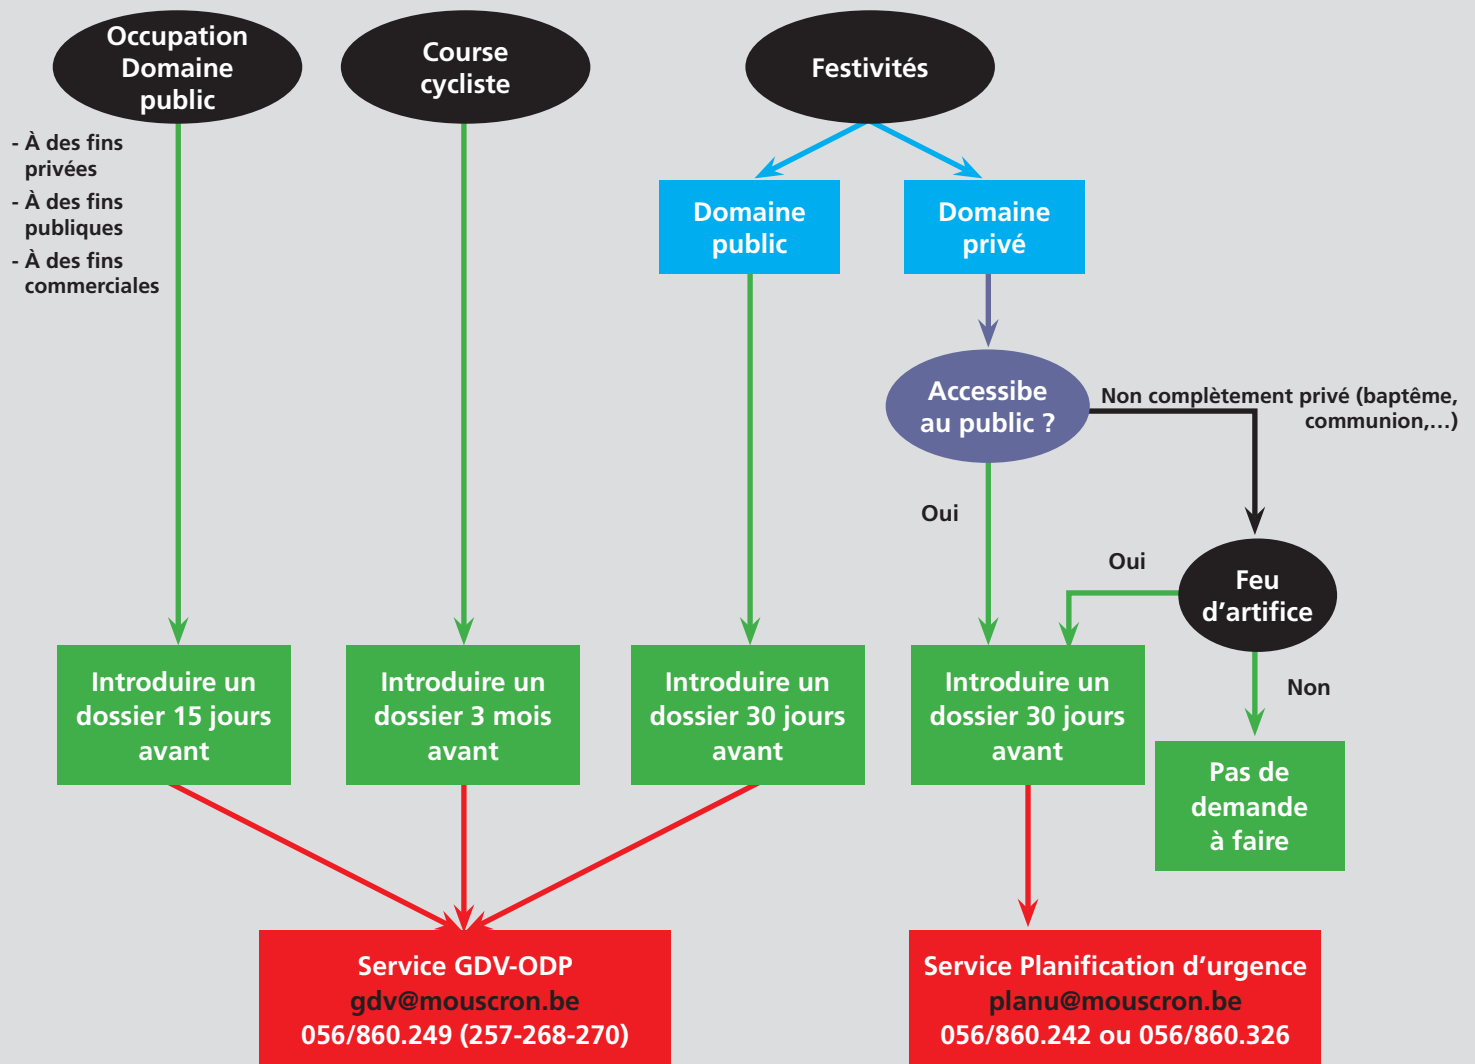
Occupation Domaine public

Course cycliste

Festivités

- À des fins privées
- À des fins publiques
- À des fins commerciales

Domaine public

Domaine privé

Accessibe au public ?

Non complètement privé (baptême, communion,...)

Oui

Oui

Feu d'artifice

Non

Introduire un dossier 15 jours avant

Introduire un dossier 3 mois avant

Introduire un dossier 30 jours avant

Introduire un dossier 30 jours avant

Pas de demande à faire

Service GDV-ODP
gdv@mouscron.be
056/860.249 (257-268-270)

Service Planification d'urgence
planu@mouscron.be
056/860.242 ou 056/860.326